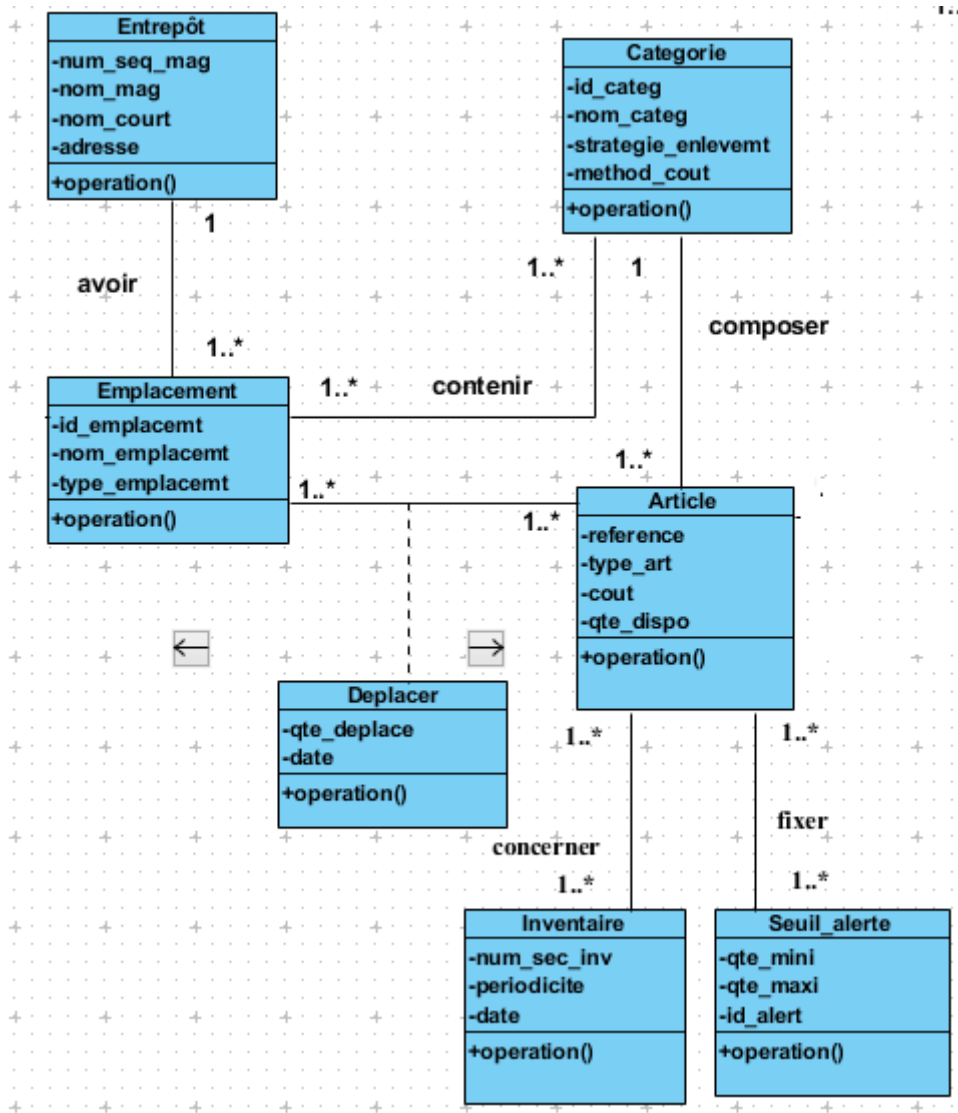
Entrepôt
-num_seq_mag
-nom_mag
-nom_court
-adresse
+operation()

Categorie
-id_categ
-nom_categ
-strategie_enlevemt
-method_cout
+operation()

1
avoir
1..*
1..*
1
composer
1..*
contenir
1..*

Emplacement
-id_emplacemt
-nom_emplacemt
-type_emplacemt
+operation()

1..*
1..*

Article
-reference
-type_art
-cout
-qte_dispo
+operation()

Deplacer
-qte_deplace
-date
+operation()

1..*
1..*
fixer
concerner
1..*
1..*

Inventaire
-num_sec_inv
-periodicite
-date
+operation()

Seuil_alerte
-qte_mini
-qte_maxi
-id_alert
+operation()